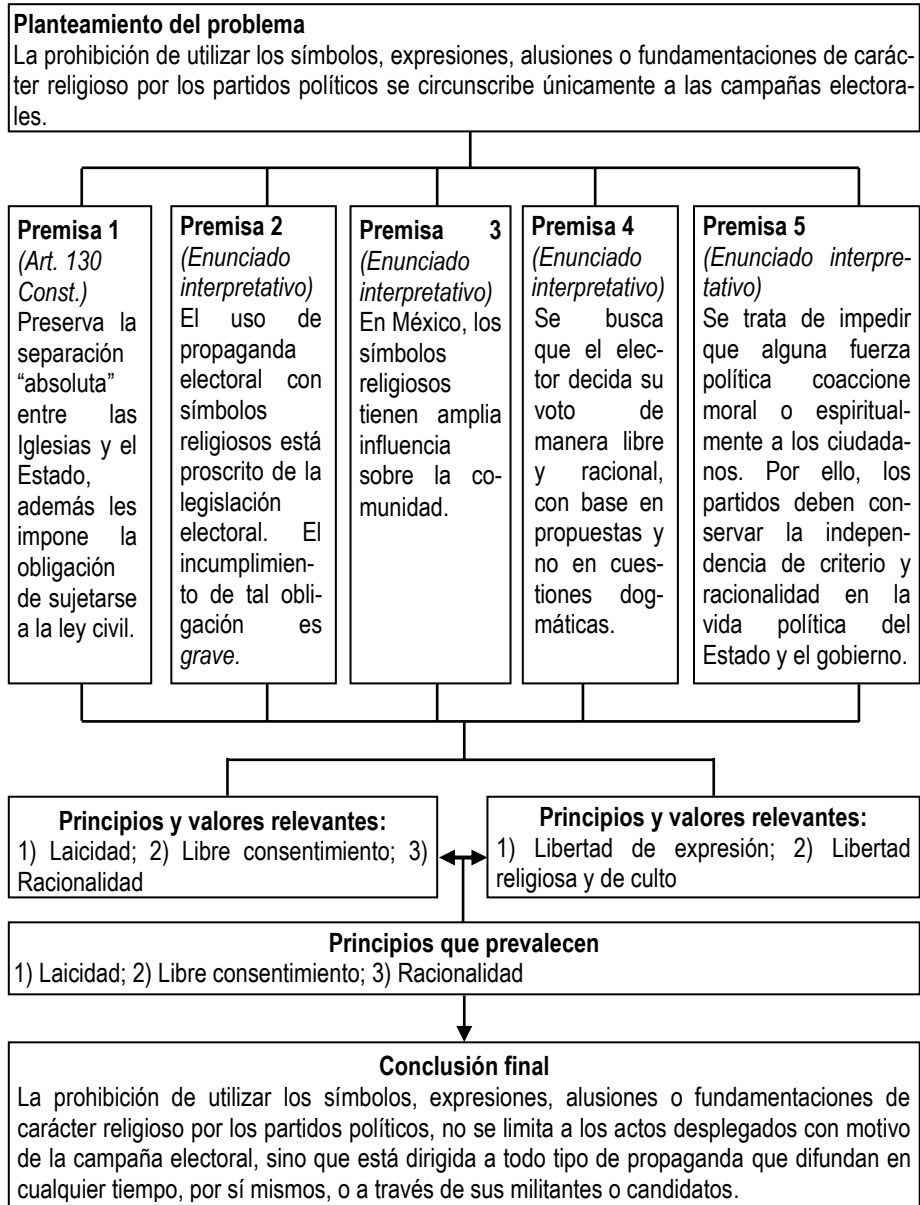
**Planteamiento del problema**
La prohibición de utilizar los símbolos, expresiones, alusiones o fundamentaciones de carácter religioso por los partidos políticos se circunscribe únicamente a las campañas electorales.

**Premisa 1**
*(Art. 130 Const.)*
Preserva la separación "absoluta" entre las Iglesias y el Estado, además les impone la obligación de sujetarse a la ley civil.

**Premisa 2**
*(Enunciado interpretativo)*
El uso de propaganda electoral con símbolos religiosos está proscrito de la legislación electoral. El incumplimiento de tal obligación es *grave.*

**Premisa 3**
*(Enunciado interpretativo)*
En México, los símbolos religiosos tienen amplia influencia sobre la comunidad.

**Premisa 4**
*(Enunciado interpretativo)*
Se busca que el elector decida su voto de manera libre y racional, con base en propuestas y no en cuestiones dogmáticas.

**Premisa 5**
*(Enunciado interpretativo)*
Se trata de impedir que alguna fuerza política coaccione moral o espiritualmente a los ciudadanos. Por ello, los partidos deben conservar la independencia de criterio y racionalidad en la vida política del Estado y el gobierno.

**Principios y valores relevantes:**
1) Laicidad; 2) Libre consentimiento; 3) Racionalidad

**Principios y valores relevantes:**
1) Libertad de expresión; 2) Libertad religiosa y de culto

**Principios que prevalecen**
1) Laicidad; 2) Libre consentimiento; 3) Racionalidad

**Conclusión final**
La prohibición de utilizar los símbolos, expresiones, alusiones o fundamentaciones de carácter religioso por los partidos políticos, no se limita a los actos desplegados con motivo de la campaña electoral, sino que está dirigida a todo tipo de propaganda que difundan en cualquier tiempo, por sí mismos, o a través de sus militantes o candidatos.